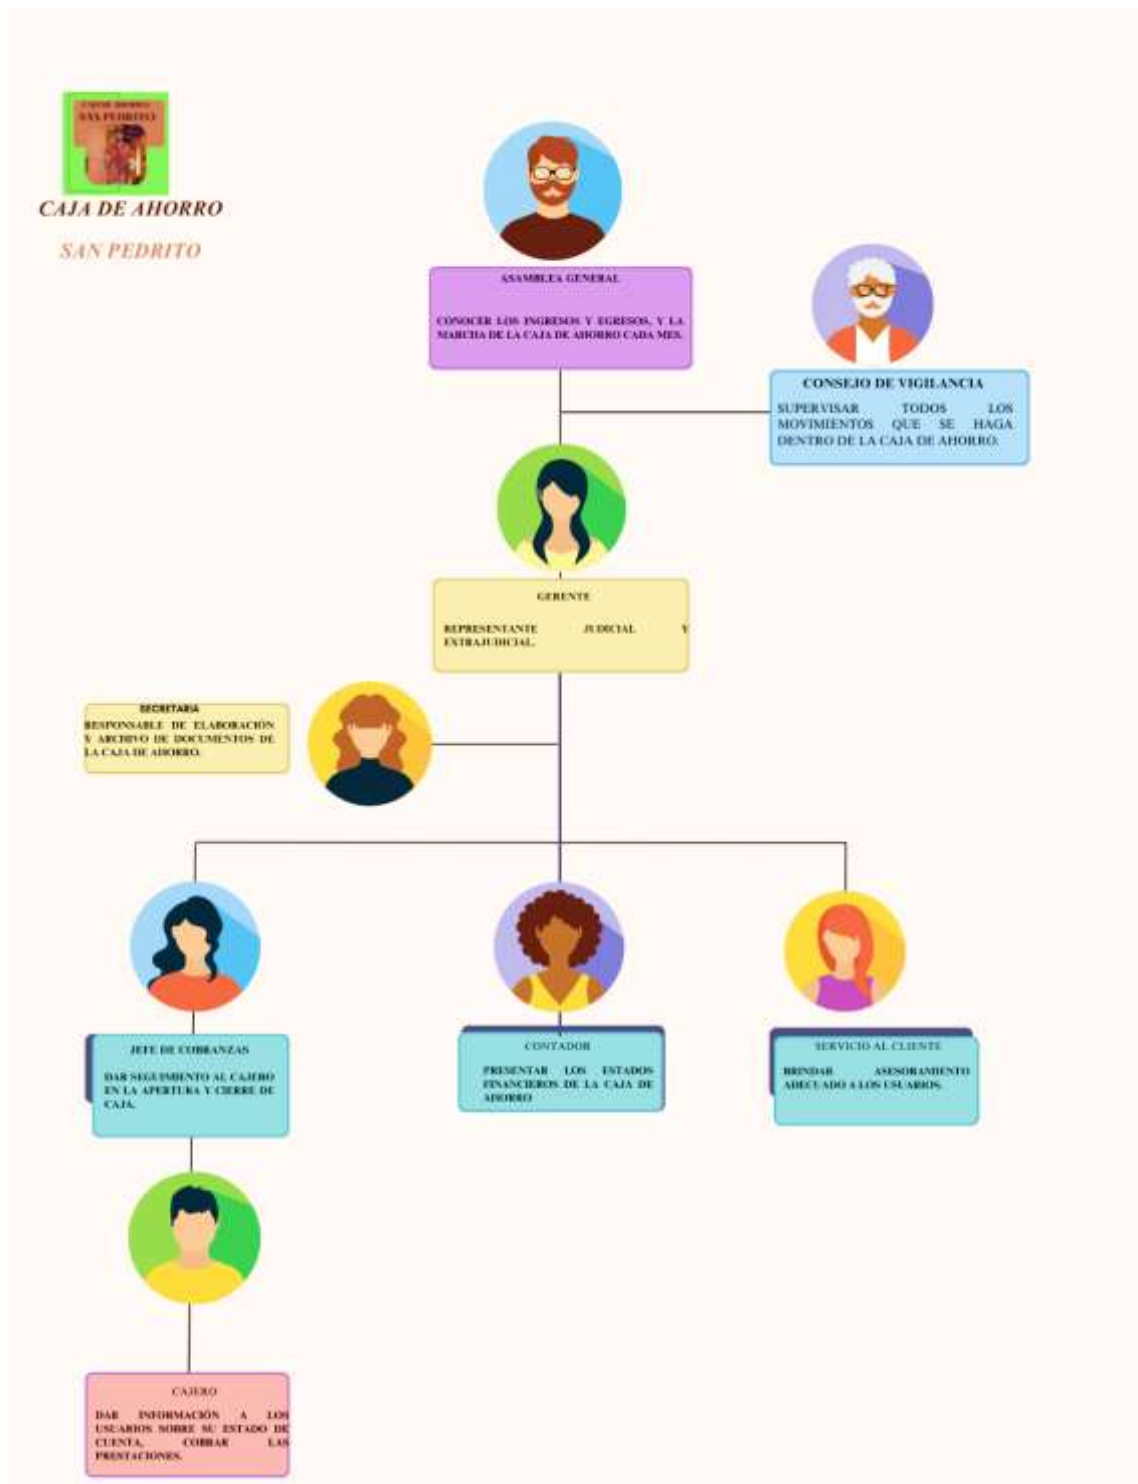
CAJA DE AHORRO
SAN PEDRITO

CAJA DE AHORRO

SAN PEDRITO

ASAMBLEA GENERAL

CONOCER LOS INGRESOS Y EGRESOS, Y LA MARCHA DE LA CAJA DE AHORRO CADA MES.

CONSEJO DE VIGILANCIA

SUPERVISAR TODOS LOS MOVIMIENTOS QUE SE HAGA DENTRO DE LA CAJA DE AHORRO.

GERENTE

REPRESENTANTE JUDICIAL Y EXTRAJUDICIAL.

SECRETARIA
RESPONSABLE DE ELABORACIÓN Y ARCHIVO DE DOCUMENTOS DE LA CAJA DE AHORRO.

JEFE DE COBRANZAS

DAR SEGUIMIENTO AL CAJERO EN LA APERTURA Y CIERRE DE CAJA.

CONTADOR

PRESENTAR LOS ESTADOS FINANCIEROS DE LA CAJA DE AHORRO

SERVICIO AL CLIENTE

BRINDAR ASESORAMIENTO ADECUADO A LOS USUARIOS.

CAJERO

DAR INFORMACIÓN A LOS USUARIOS SOBRE SU ESTADO DE CUENTA, COBRAR LAS PRESTACIONES.